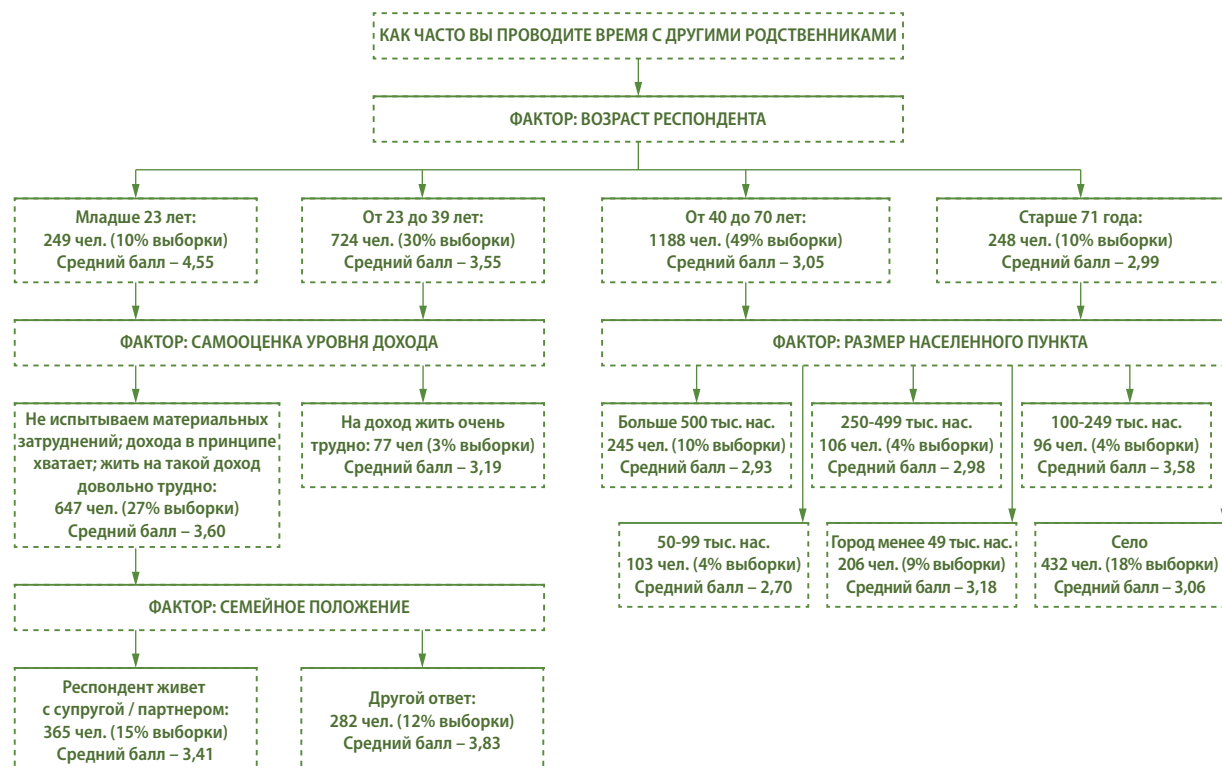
КАК ЧАСТО ВЫ ПРОВОДИТЕ ВРЕМЯ С ДРУГИМИ РОДСТВЕННИКАМИ

ФАКТОР: ВОЗРАСТ РЕСПОНДЕНТА

Младше 23 лет:
249 чел. (10% выборки)
Средний балл – 4,55

От 23 до 39 лет:
724 чел. (30% выборки)
Средний балл – 3,55

От 40 до 70 лет:
1188 чел. (49% выборки)
Средний балл – 3,05

Старше 71 года:
248 чел. (10% выборки)
Средний балл – 2,99

ФАКТОР: САМООЦЕНКА УРОВНЯ ДОХОДА

Не испытываем материальных затруднений; дохода в принципе хватает; жить на такой доход довольно трудно:
647 чел. (27% выборки)
Средний балл – 3,60

На доход жить очень трудно: 77 чел (3% выборки)
Средний балл – 3,19

ФАКТОР: СЕМЕЙНОЕ ПОЛОЖЕНИЕ

Респондент живет с супругой / партнером:
365 чел. (15% выборки)
Средний балл – 3,41

Другой ответ:
282 чел. (12% выборки)
Средний балл – 3,83

ФАКТОР: РАЗМЕР НАСЕЛЕННОГО ПУНКТА

Больше 500 тыс. нас.
245 чел. (10% выборки)
Средний балл – 2,93

250-499 тыс. нас.
106 чел. (4% выборки)
Средний балл – 2,98

100-249 тыс. нас.
96 чел. (4% выборки)
Средний балл – 3,58

50-99 тыс. нас.
103 чел. (4% выборки)
Средний балл – 2,70

Город менее 49 тыс. нас.
206 чел. (9% выборки)
Средний балл – 3,18

Село
432 чел. (18% выборки)
Средний балл – 3,06